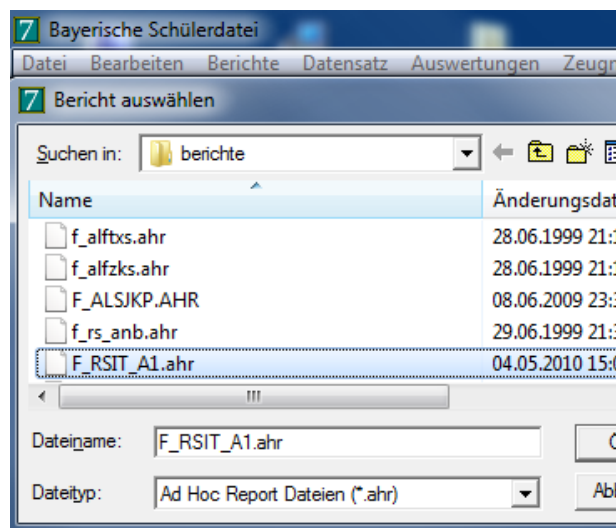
7 Bayerische Schülerdatei
Datei Bearbeiten Berichte Datensatz Auswertungen Zeugr
7 Bericht auswählen
Suchen in: berichte

| Name | Änderungsdat |
|---|---|
| f_alftxs.ahr | 28.06.1999 21:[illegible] |
| f_alfzks.ahr | 28.06.1999 21:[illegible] |
| F_ALSJKP.AHR | 08.06.2009 23:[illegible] |
| f_rs_anb.ahr | 29.06.1999 21:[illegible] |
| F_RSIT_A1.ahr | 04.05.2010 15:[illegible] |

III
Dateiname: F_RSIT_A1.ahr
Dateityp: Ad Hoc Report Dateien (*.ahr)
Abl